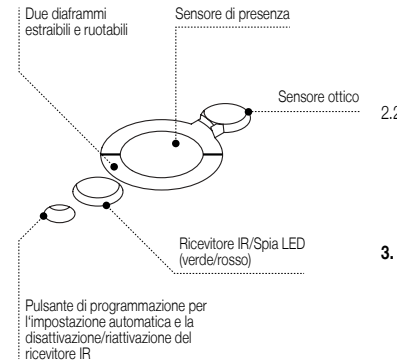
Due diaframmi estraibili e ruotabili

Sensore di presenza

Sensore ottico

2.2

Ricevitore IR/Spia LED (verde/rosso)

3.

Pulsante di programmazione per l'impostazione automatica e la disattivazione/riattivazione del ricevitore IR